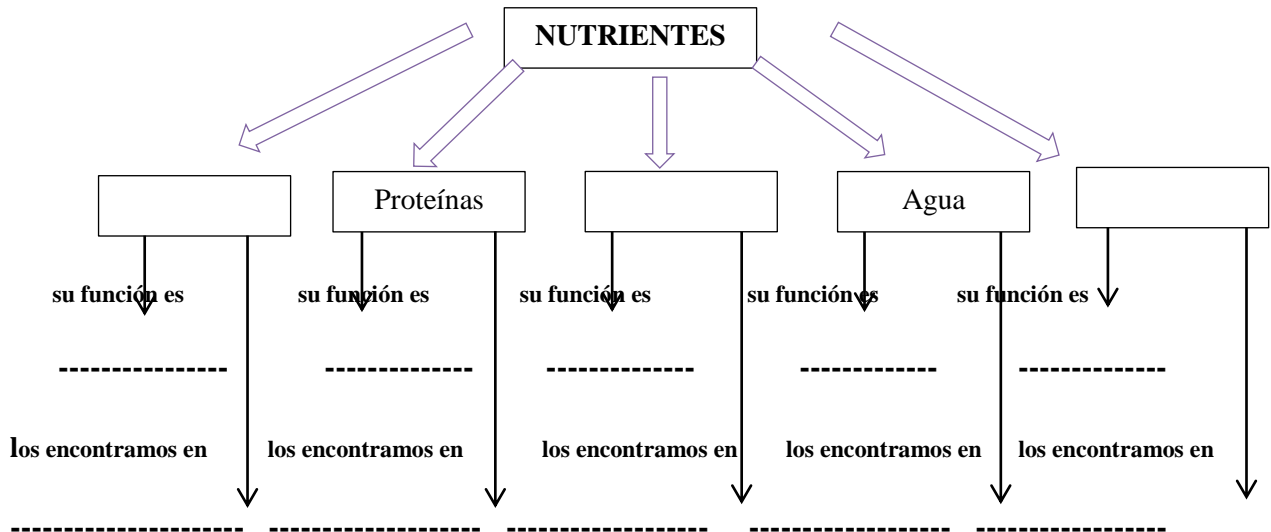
NUTRIENTES

Proteínas

Agua

su función es

su función es

su función es

su función es

su función es

---------------

-------------

-------------

------------

-------------

los encontramos en

los encontramos en

los encontramos en

los encontramos en

los encontramos en

--------------------

-------------------

------------------

------------------

-----------------